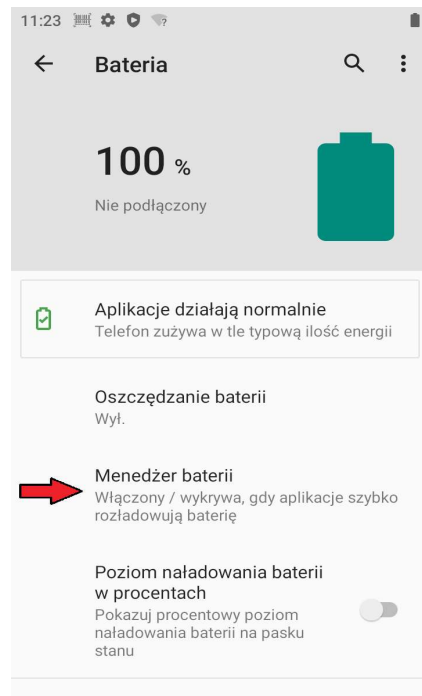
11:23

Bateria

100 %

Nie podłączony

Aplikacje działają normalnie
Telefon zużywa w tle typową ilość energii

Oszczędzanie baterii
Wył.

Menedżer baterii
Włączony / wykrywa, gdy aplikacje szybko rozładowują baterię

Poziom naładowania baterii w procentach
Pokazuj procentowy poziom naładowania baterii na pasku stanu